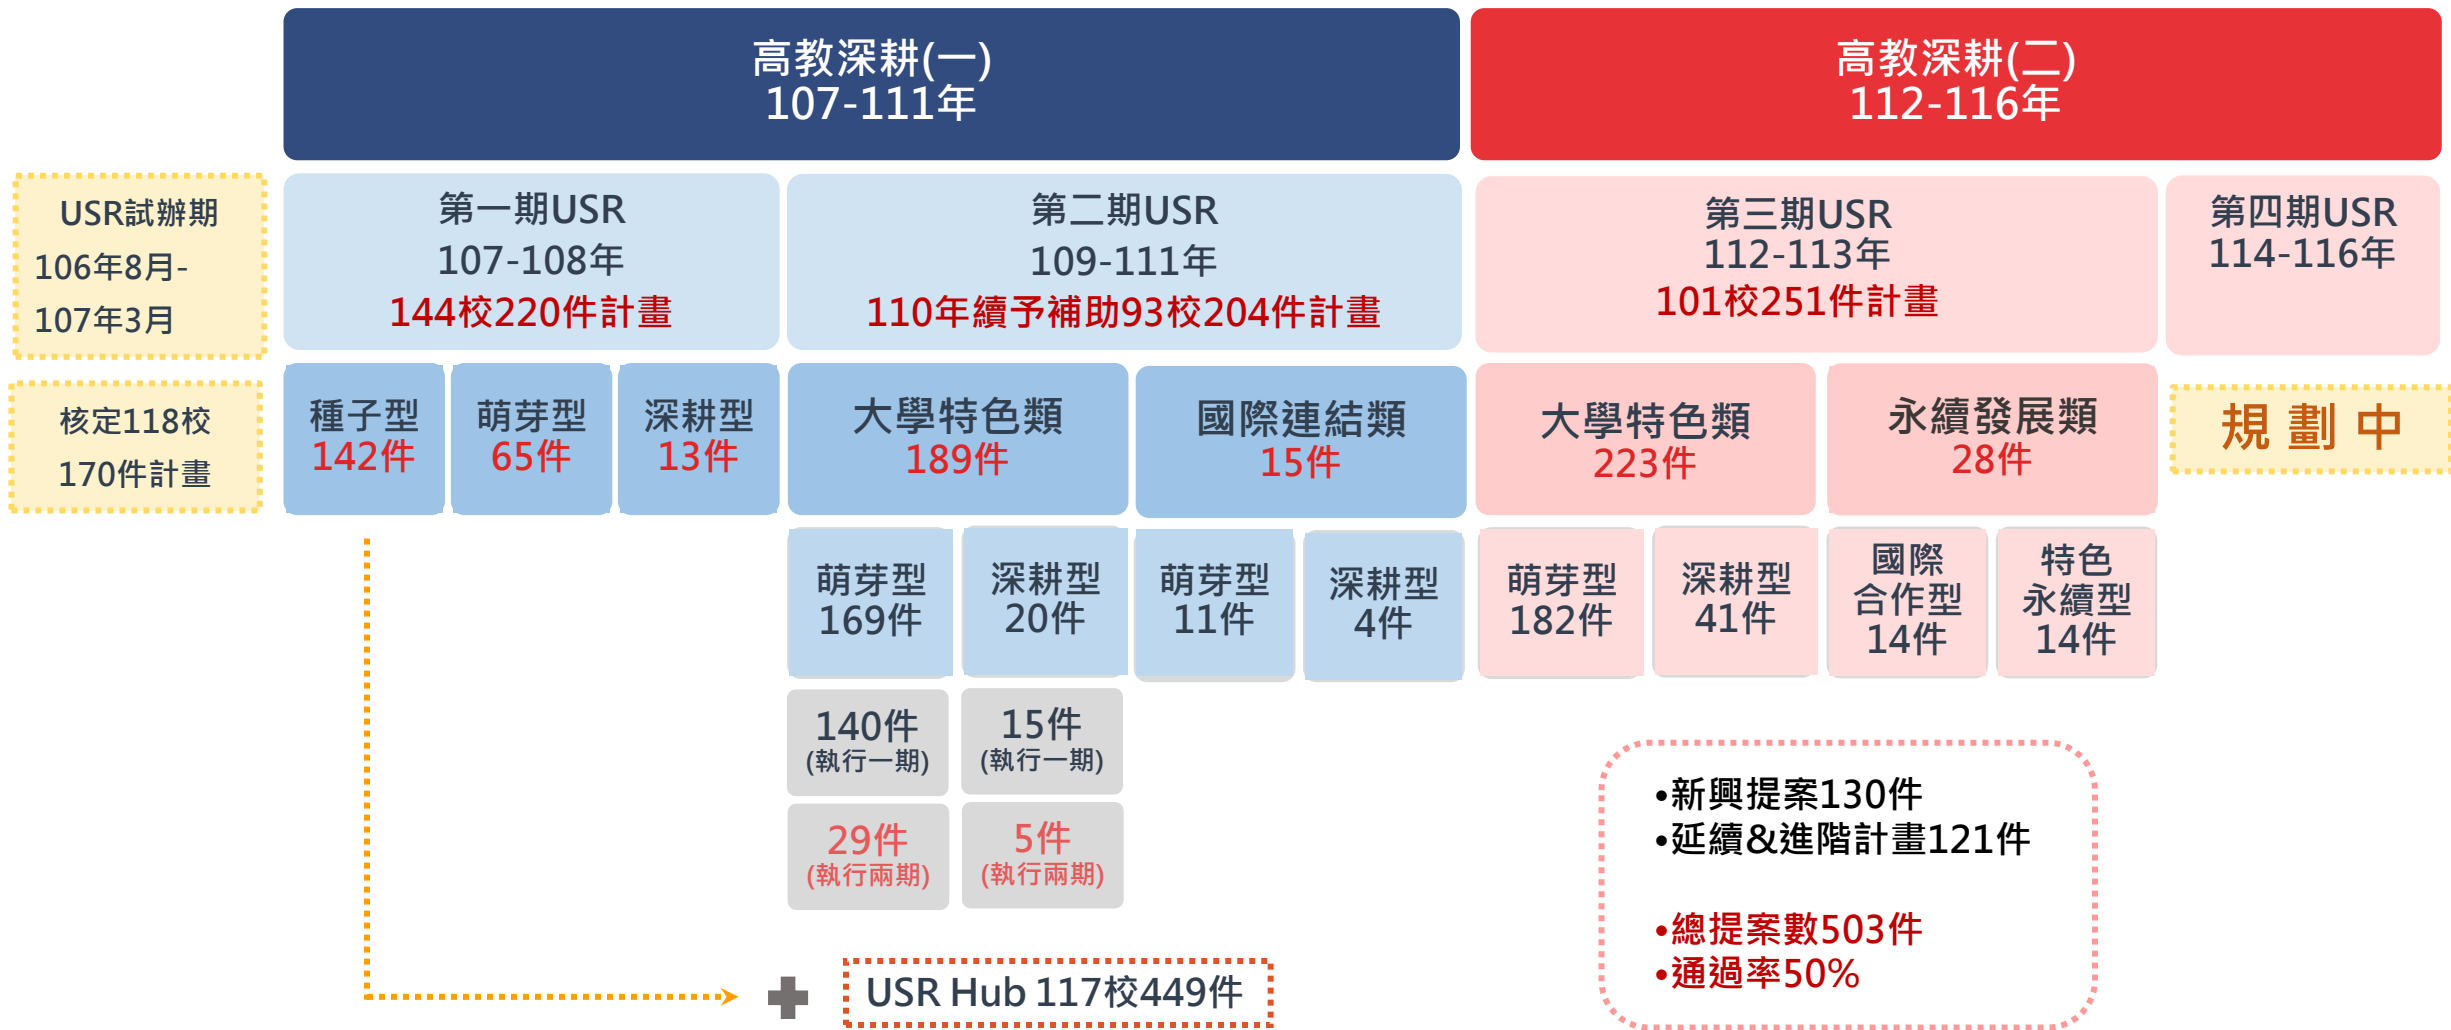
高教深耕(一)
107-111年

高教深耕(二)
112-116年

USR試辦期
106年8月-
107年3月

核定118校
170件計畫

第一期USR
107-108年
144校220件計畫

第二期USR
109-111年
110年續予補助93校204件計畫

第三期USR
112-113年
101校251件計畫

第四期USR
114-116年

種子型
142件

萌芽型
65件

深耕型
13件

大學特色類
189件

國際連結類
15件

大學特色類
223件

永續發展類
28件

規 劃 中

萌芽型
169件

深耕型
20件

萌芽型
11件

深耕型
4件

萌芽型
182件

深耕型
41件

國際
合作型
14件

特色
永續型
14件

140件
(執行一期)

15件
(執行一期)

29件
(執行兩期)

5件
(執行兩期)

•新興提案130件
•延續&進階計畫121件

•總提案數503件
•通過率50%

USR Hub 117校449件